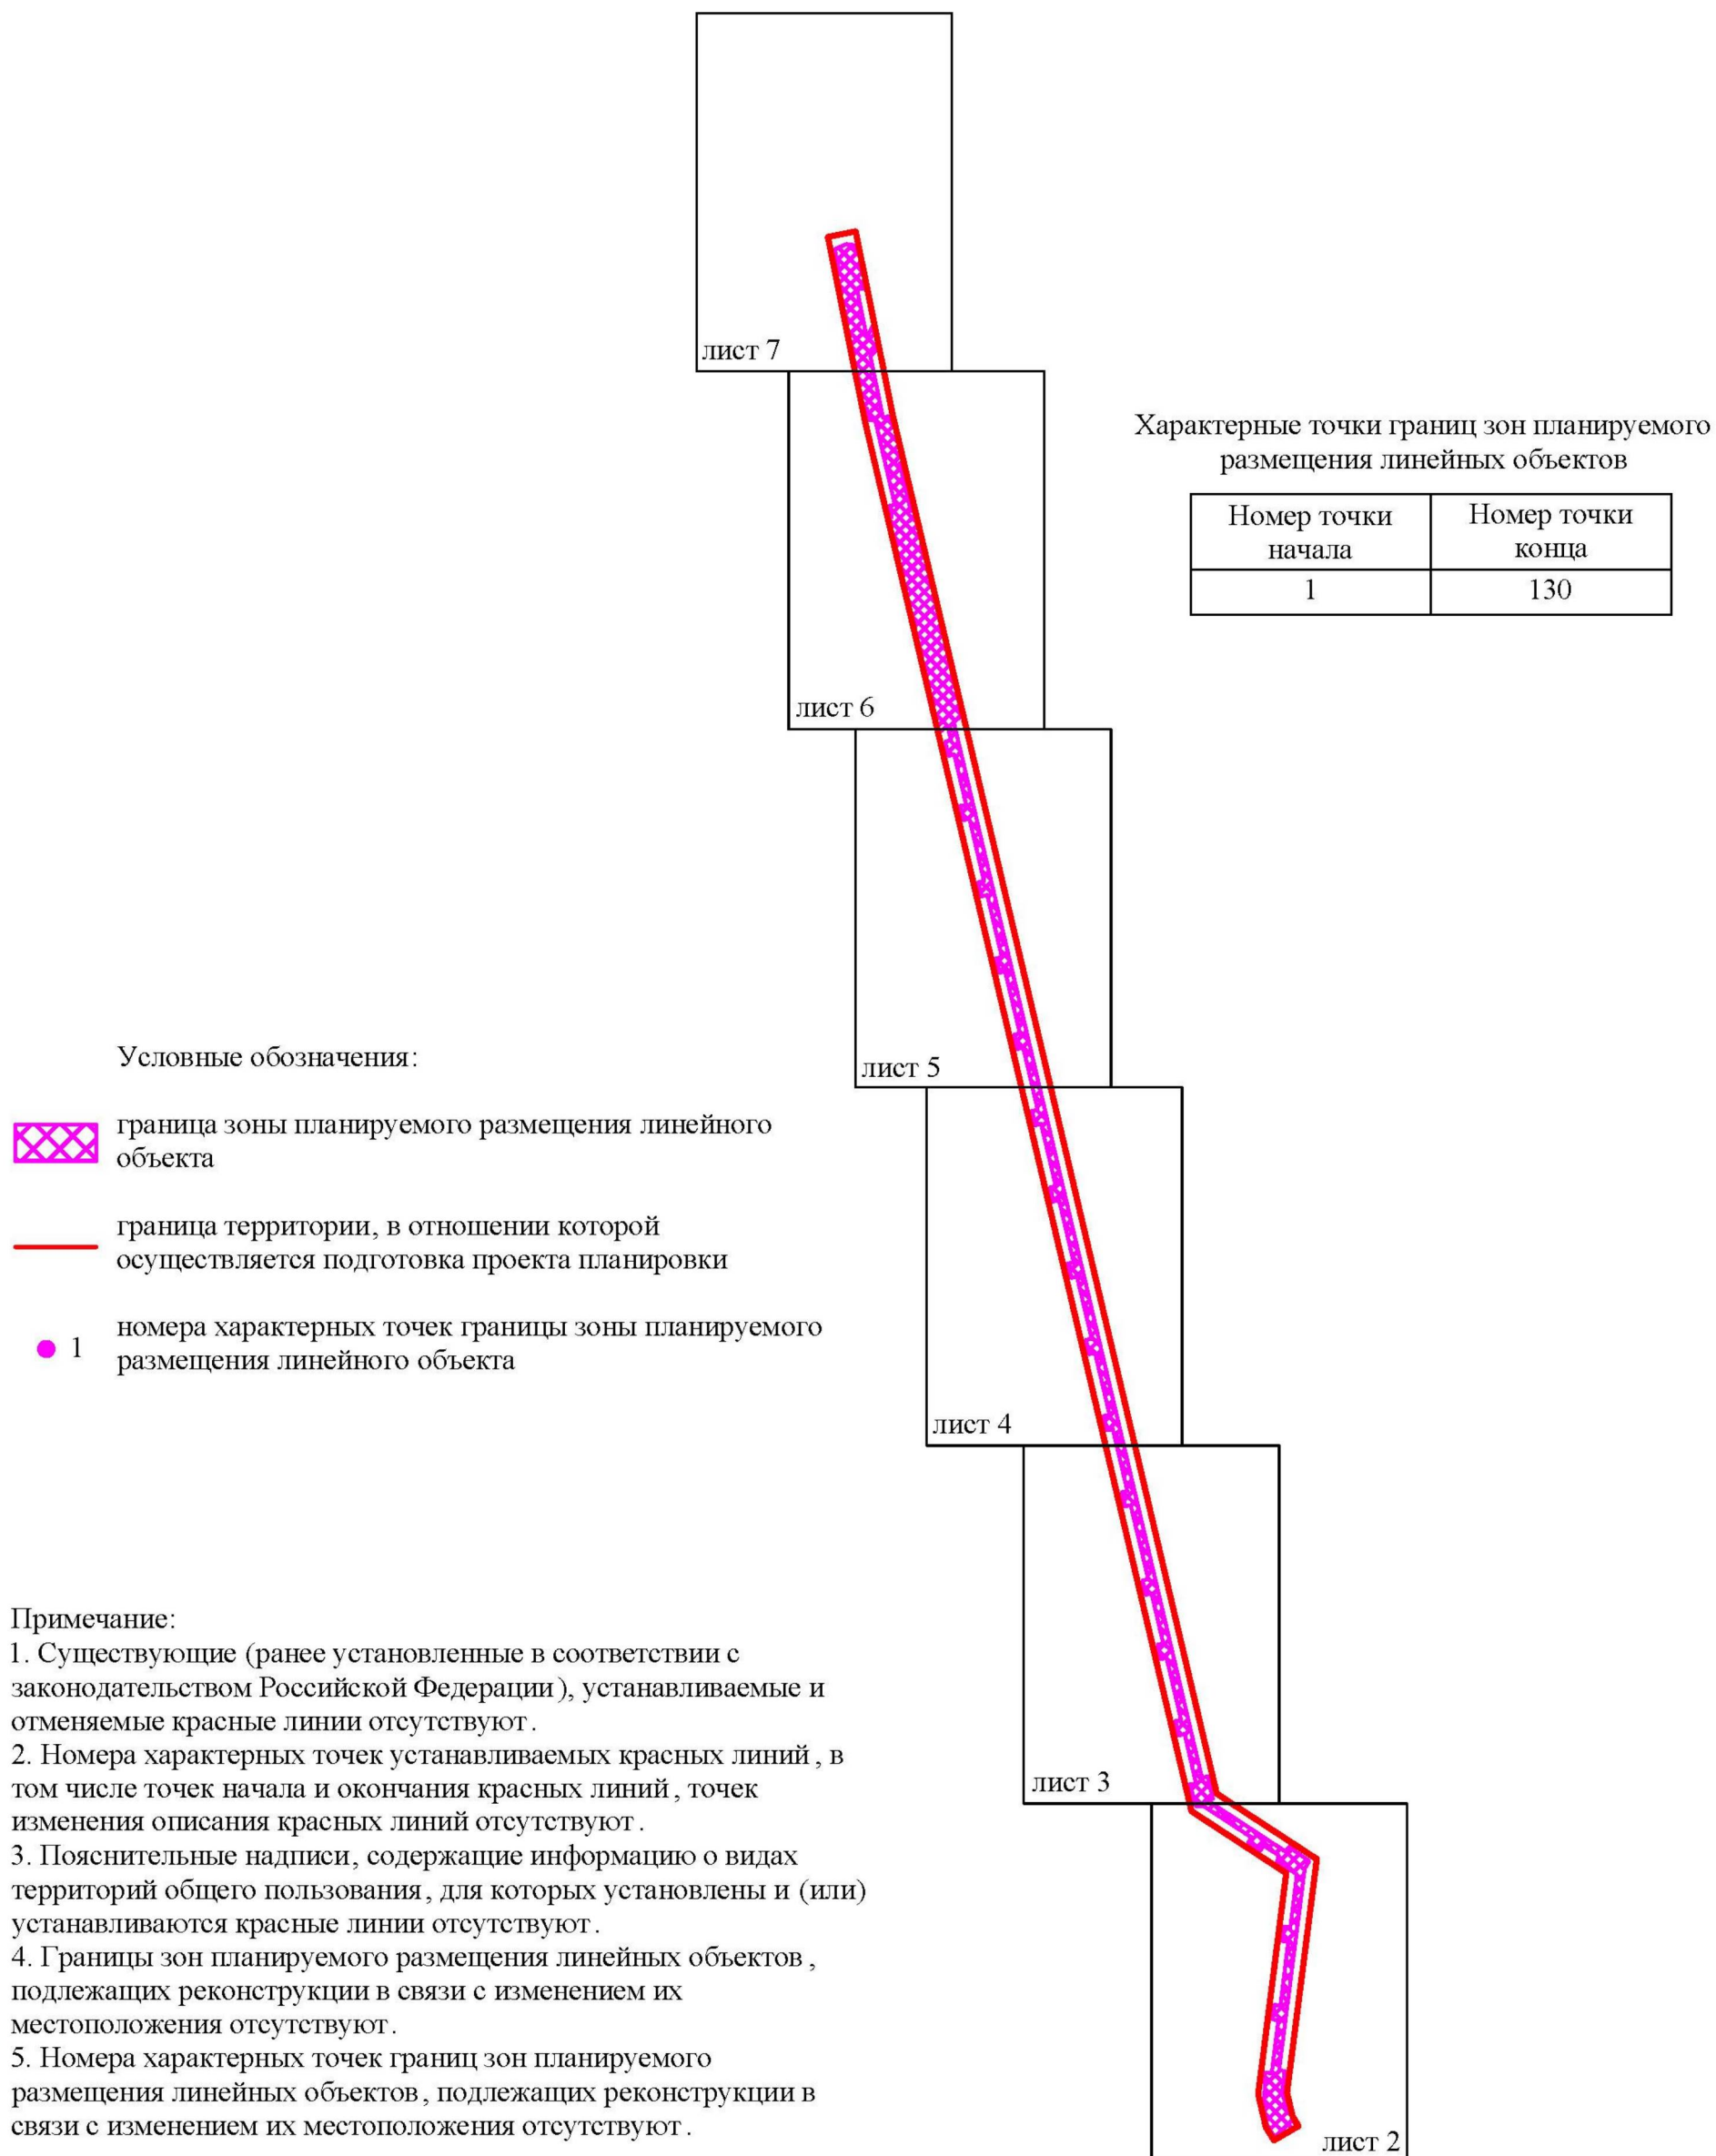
лист 7

лист 6

лист 5

лист 4

лист 3

лист 2

Характерные точки границ зон планируемого размещения линейных объектов

| Номер точки начала | Номер точки конца |
|---|---|
| 1 | 130 |

Условные обозначения:

граница зоны планируемого размещения линейного объекта

граница территории, в отношении которой осуществляется подготовка проекта планировки

1 номера характерных точек границы зоны планируемого размещения линейного объекта

Примечание:
1. Существующие (ранее установленные в соответствии с законодательством Российской Федерации ), устанавливаемые и отменяемые красные линии отсутствуют .
2. Номера характерных точек устанавливаемых красных линий , в том числе точек начала и окончания красных линий , точек изменения описания красных линий отсутствуют .
3. Пояснительные надписи, содержащие информацию о видах территорий общего пользования , для которых установлены и (или) устанавливаются красные линии отсутствуют .
4. Границы зон планируемого размещения линейных объектов , подлежащих реконструкции в связи с изменением их местоположения отсутствуют .
5. Номера характерных точек границ зон планируемого размещения линейных объектов , подлежащих реконструкции в связи с изменением их местоположения отсутствуют .